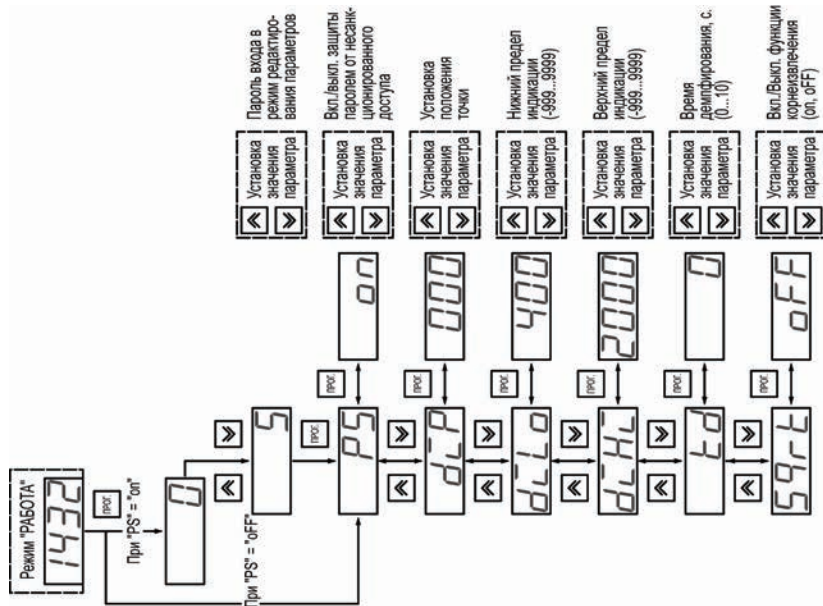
Режим "РАБОТА"

1432

прог.

При "PS" = "on"

0

При "PS" = "oFF"

5

прог.

PS

on

Установка значения параметра

Пароль входа в режим редактирования параметров

Вкл./выкл. защиты паролем от несанкционированного доступа

d_P

000

Установка значения параметра

Установка положения точки

d_Lo

400

Установка значения параметра

Нижний предел индикации (-999...9999)

d_Hi

2000

Установка значения параметра

Верхний предел индикации (-999...9999)

td

0

Установка значения параметра

Время демпфирования, с. (0...10)

SQr-t

oFF

Установка значения параметра

Вкл./Выкл. функции корнеизвлечения (on, oFF)